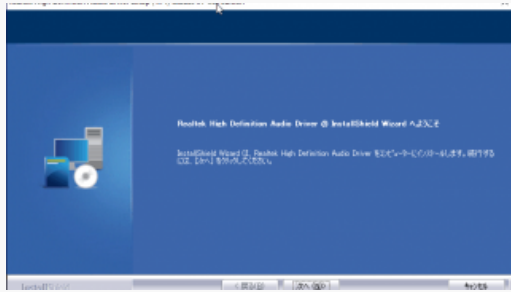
Realtek High Definition Audio Driver の InstallShield Wizard へようこそ

InstallShield Wizard は、Realtek High Definition Audio Driver をコンピューターにインストールします。続行するには、[次へ] をクリックしてください。

InstallShield

< 戻る(B)

次へ(N) >

キャンセル